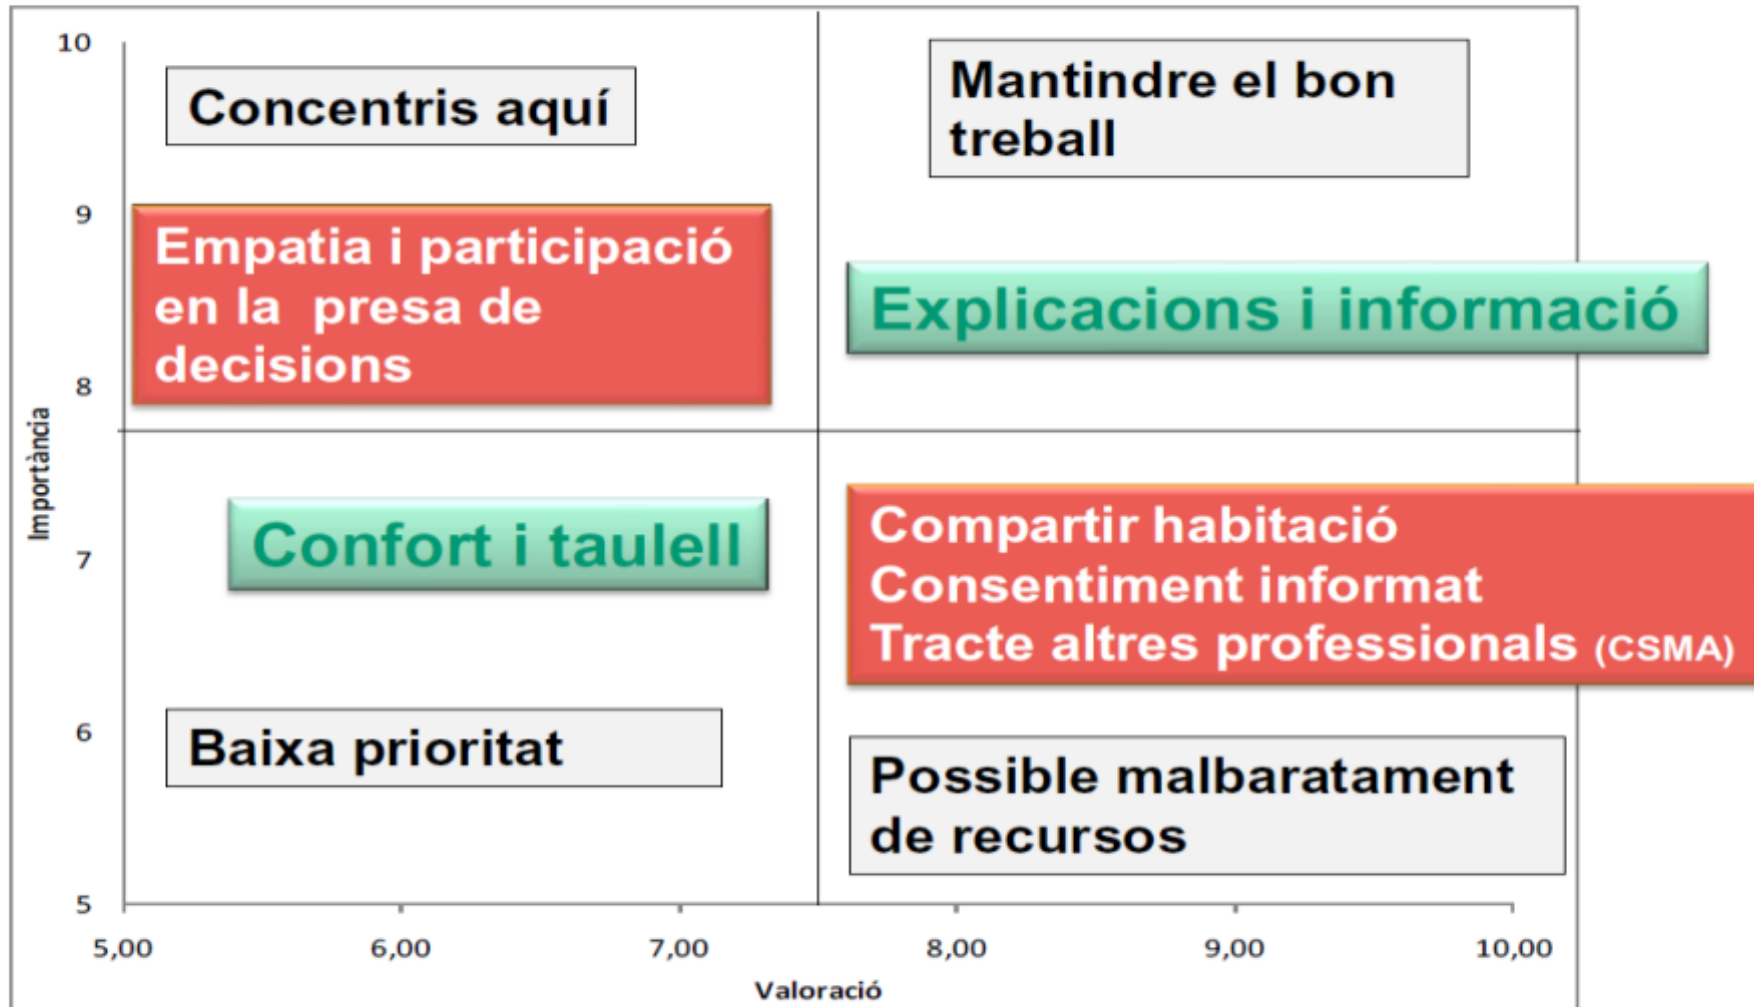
Concentris aquí

Mantindre el bon treball

Empatia i participació en la presa de decisions

Explicacions i informació

Confort i taulell

Compartir habitació
Consentiment informat
Tracte altres professionals (CSMA)

Baixa prioritat

Possible malbaratament de recursos

10
9
8
7
6
5

Importància

5,00
6,00
7,00
8,00
9,00
10,00

Valoració